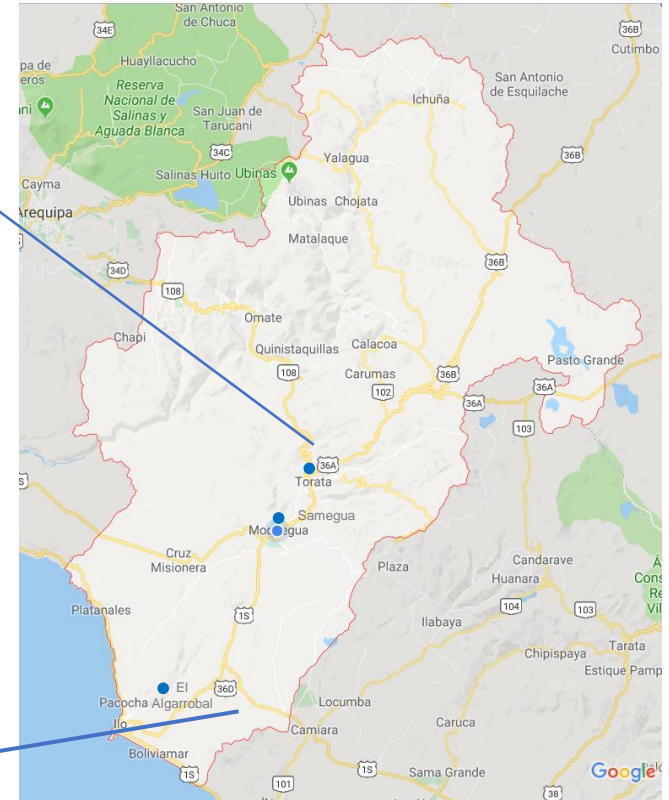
San Antonio de Chuca
34E
Huayllacucho
pa de eros
Reserva Nacional de Salinas y Aguada Blanca
San Juan de Tarucani
34C
Salinas Huito
Ubinas
Cayma
Arequipa
34D
108
Chapi
36B
Cutimbo
6B
San Antonio de Esquilache
Ichuña
36B
Yalagua
Ubinas
Chojata
Matalaque
36B
Omate
Quinistaquillas
Calacoa
108
Carumas
102
36B
Pasto Grande
36A
36A
103
36A
Torata
Samegua
Moquegua
Cruz Misionera
Plaza
Candarave
Huanara
Platanales
1S
104
103
Ilabaya
Chipispaya
Tarata
Estique Pamp
El Algarrobal
Pacocha
36D
Locumba
Ilo
Camiara
Boliviamar
Caruca
1S
101
1S
Sama Grande
38
Google